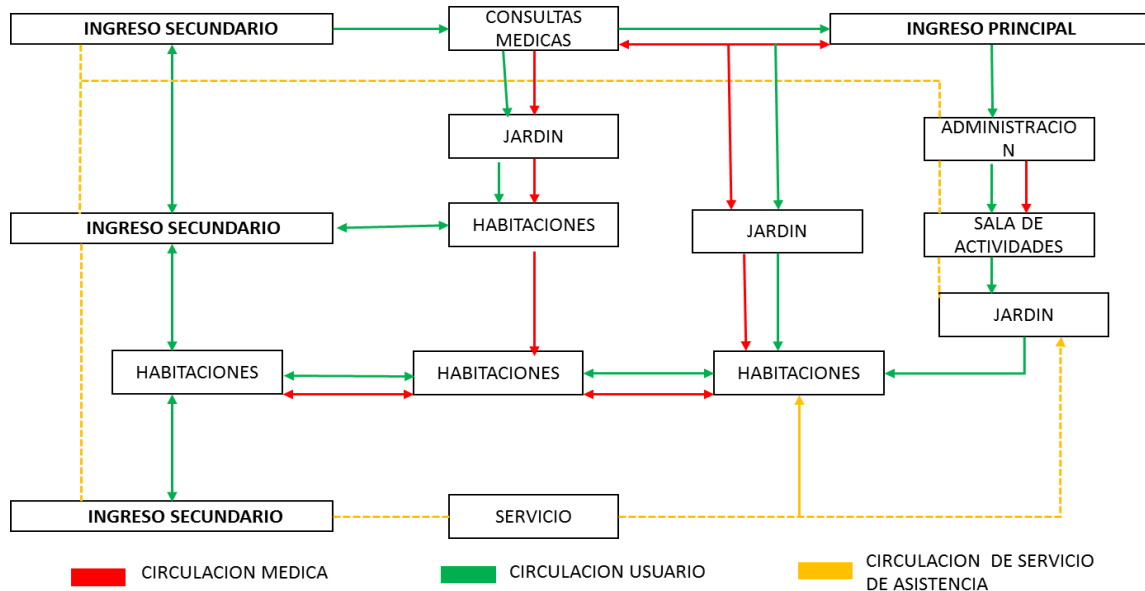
INGRESO SECUNDARIO

CONSULTAS MEDICAS

INGRESO PRINCIPAL

JARDIN

ADMINISTRACIO N

INGRESO SECUNDARIO

HABITACIONES

JARDIN

SALA DE ACTIVIDADES

JARDIN

HABITACIONES

HABITACIONES

HABITACIONES

INGRESO SECUNDARIO

SERVICIO

CIRCULACION MEDICA

CIRCULACION USUARIO

CIRCULACION DE SERVICIO DE ASISTENCIA